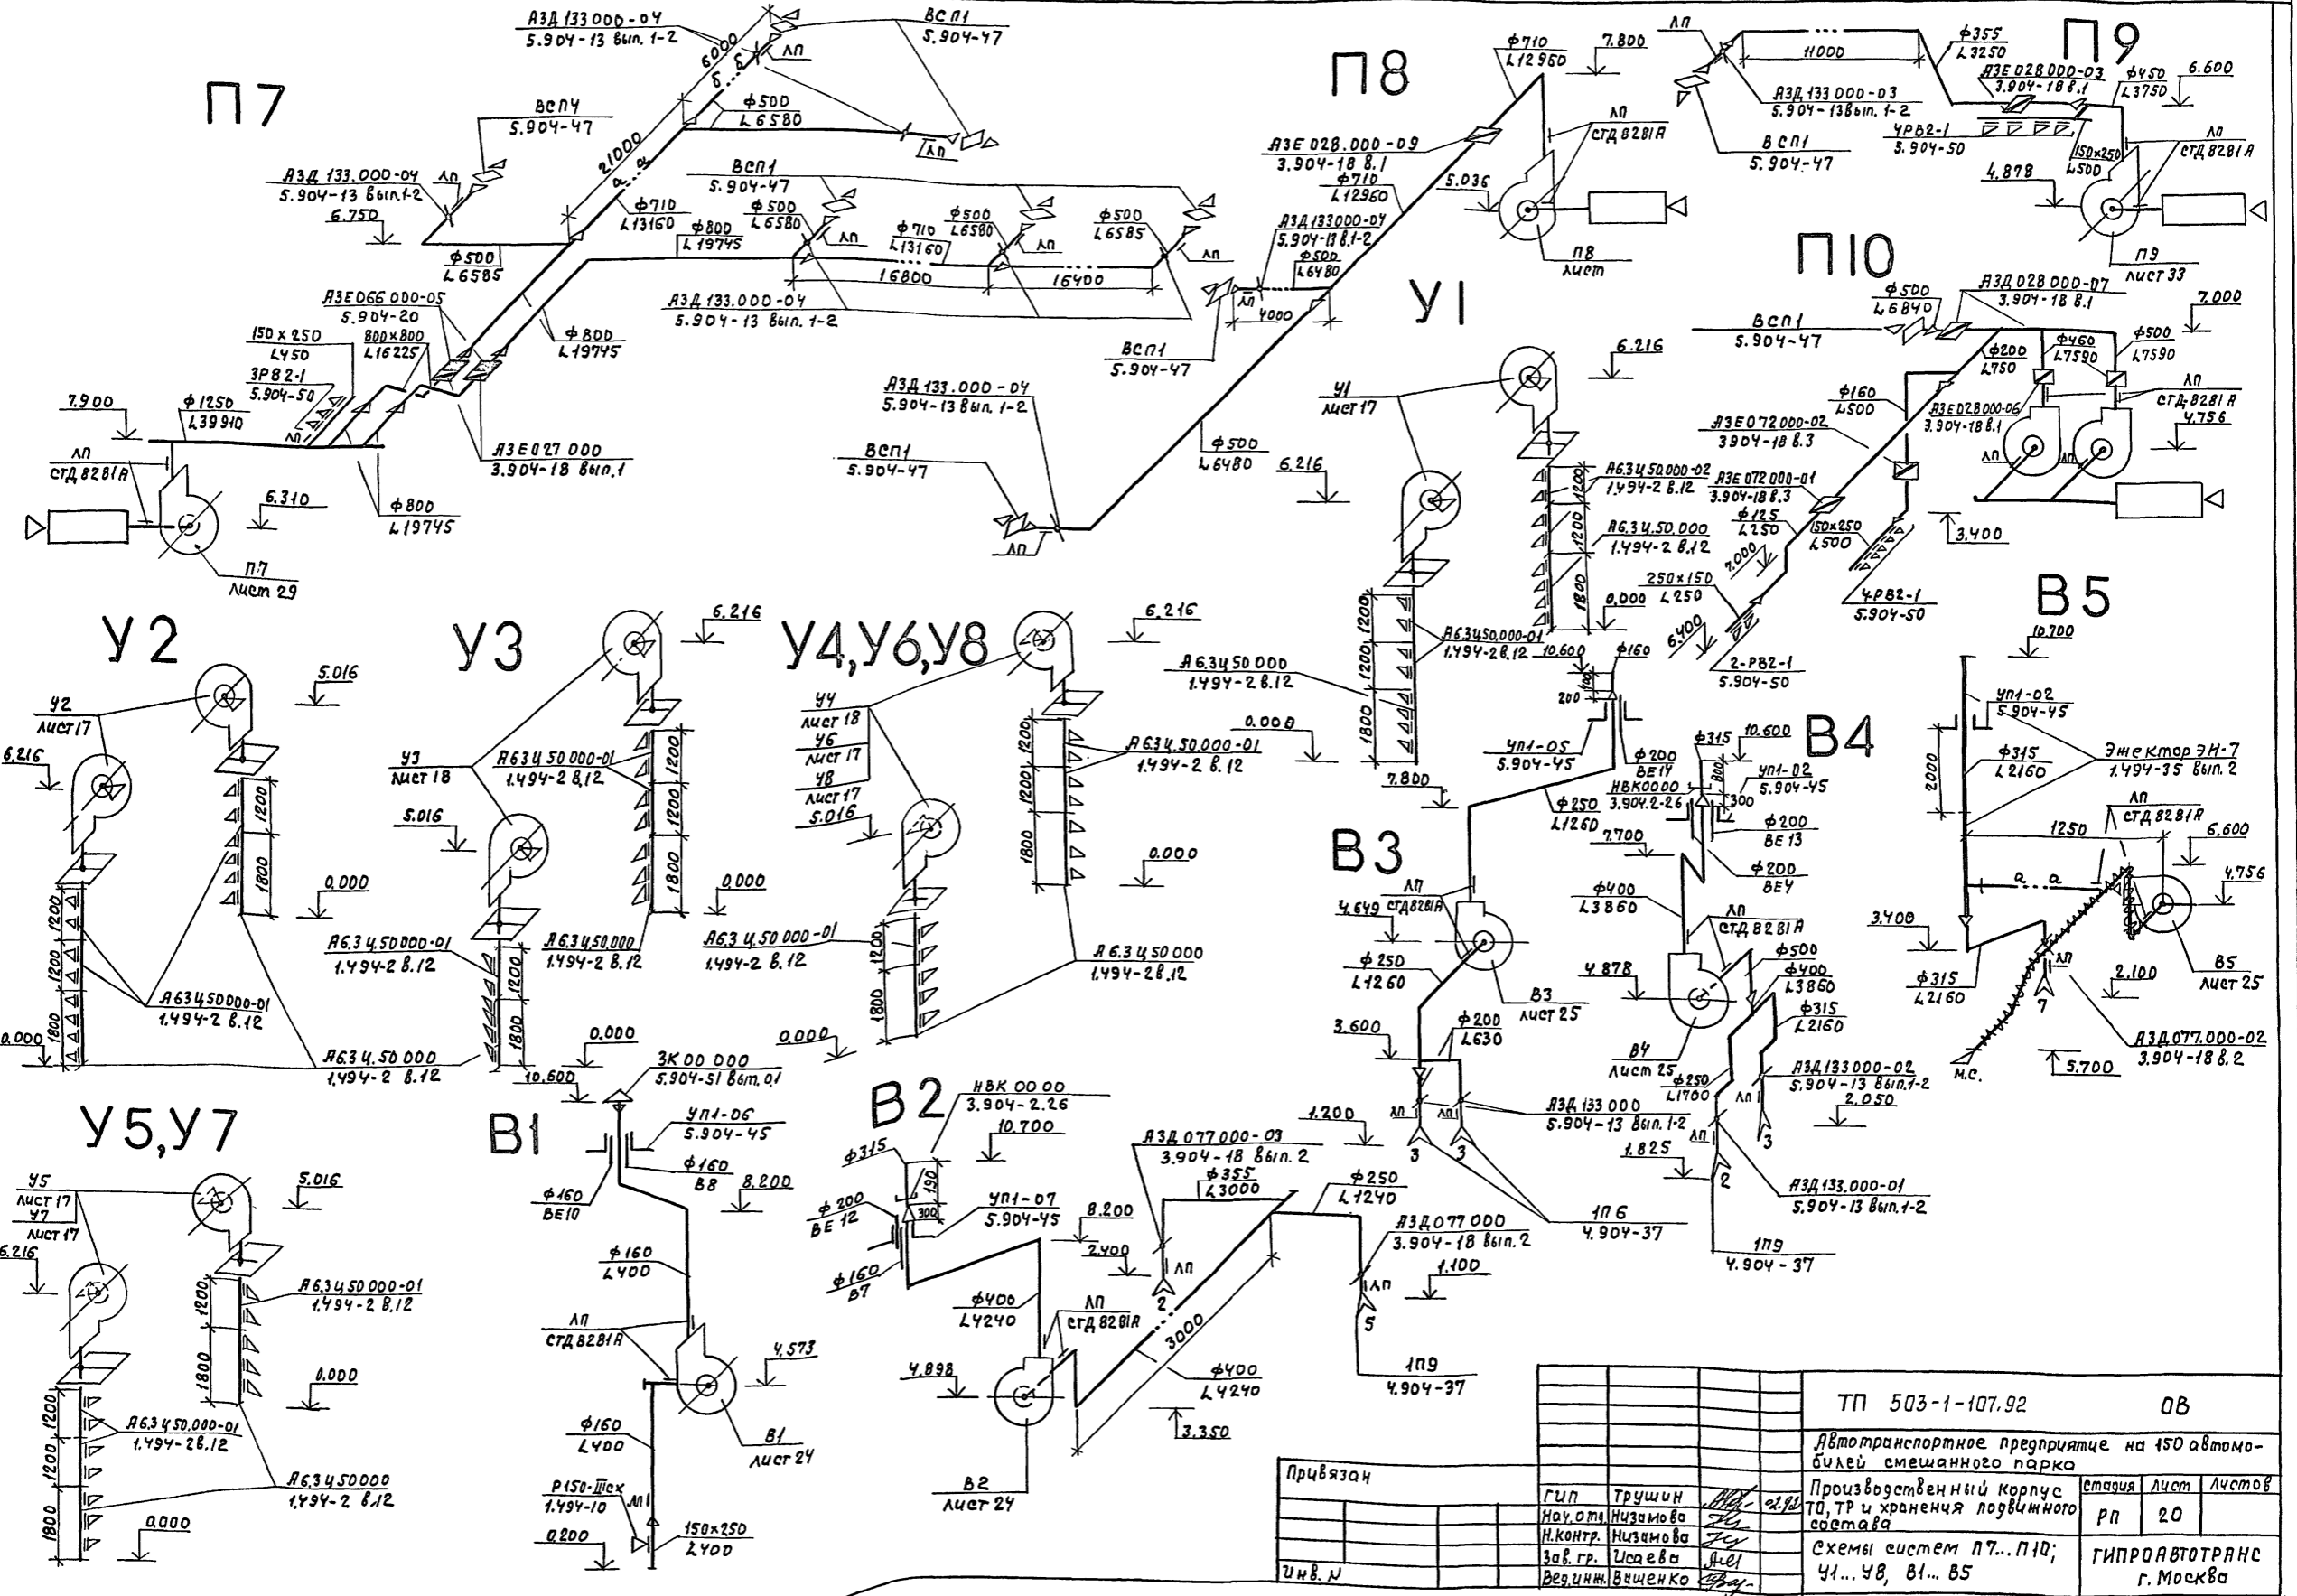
П7

А3Д 133 000-04
5.904-13 вып. 1-2

ВСП1
5.904-47

6000
б б
ЛП

ВСП4
5.904-47

ф500
L6580

21000
а а

ЛП

А3Д 133.000-04
5.904-13 вып.1-2
ЛП

6.750

ф710
L13160

ВСП1
5.904-47

ф500
L6580

ф800
L19745

ф710
L13160

ф500
L6580

ЛП

ф500
L6585

ЛП

16800

16400

ф500
L6585

А3Е 066 000-05
5.904-20

А3Д 133.000-04
5.904-13 вып. 1-2

150 x 250
L450

800x800
L16225

ф800
L19745

3РВ2-1
5.904-50

7.900

ф1250
L39910

ЛП

ЛП
СТД 8281А

А3Е 027 000
3.904-18 вып.1

6.310

ф800
L19745

П7
Лист 29

А3Д 133.000-04
5.904-13 вып. 1-2

ВСП1
5.904-47

ВСП1
5.904-47

ЛП

П8

ф710
L12960

7.800

ЛП
СТД 8281А

А3Е 028.000-09
3.904-18 в.1

ф710
L12960

5.036

А3Д 133000-04
5.904-13 в.1-2

ф500
L6480

ЛП

4000

П8
Лист

У1

ф500
L6480

6.216

ЛП

11000

ф355
L3250

П9

А3Е 028 000-03
3.904-18 в.1

ф450
L3750

6.600

А3Д 133 000-03
5.904-13вып. 1-2

ВСП1
5.904-47

4РВ2-1
5.904-50

150x250
L500

ЛП
СТД 8281 А

4.878

П9
Лист 33

П10

ф500
L6840

А3Д 028 000-07
3.904-18 в.1

7.000

ВСП1
5.904-47

ф460
L7590

ф500
L7590

ф200
L750

ф160
L500

ЛП
СТД 8281 А

4.756

А3Е 072 000-02
3904-18 в.3

А3Е 028.000-06
3.904-18 в.1

ЛП

ЛП

6.216

У1
Лист 17

А6.3Ц50.000-02
1.494-2 в.12

А3Е 072 000-01
3.904-18 в.3

А6.3Ц.50.000
1.494-2 в.12

ф125
L250

150x250
L500

3.400

7.000

250x150
L250

0.000

4РВ2-1
5.904-50

6400

2-РВ2-1
5.904-50

А6.3Ц50.000-01
1.494-2в.12

10.600

ф160

А6.3Ц50 000
1.494-2в.12

200

0.000

7.800

УП1-05
5.904-45

ф200
ВЕ14

НВК0000
3.904.2-26

ф315

10.600

УП1-02
5.904-45

B4

800

300

ф250
L1260

ф200
ВЕ13

7.700

ф200
ВЕ4

В3

ЛП
СТД8281А

4.649

ф400
L3860

ЛП
СТД 8281А

ф500

ф400
L3860

ф250
L1260

В3
Лист 25

4.878

ф315
L2160

3.600

ф200
L630

В4
Лист 25

ф250
L1700

А3Д 133000-02
5.904-13 вып.1-2

2.050

ЛП

ЛП

А3Д 133 000
5.904-13 вып. 1-2

ЛП

1.825

3

3

3

2

А3Д 133.000-01
5.904-13 вып.1-2

1П6
4.904-37

1П9
4.904 - 37

В5

10.700

УП1-02
5.904-45

2000

ф315
L2160

Эжектор ЭН-7
1.494-35 вып. 2

ЛП
СТД 8281А

1250

6.600

а а

4.756

3.400

ЛП

ф315
L2160

2.100

В5
Лист 25

7

А3Д 077.000-02
3.904-18 в.2

М.С.

5.700

У2

5.016

У2
Лист 17

6.216

1200

1800

0.000

1200

1200

1800

0.000

А63Ц50000-01
1.494-2 в.12

А6.3Ц.50 000
1.494-2 в.12

У3

6.216

У3
Лист 18

А63Ц 50 000-01
1.494-2 в.12

5.016

1200

1200

1800

0.000

А6.3Ц.50000-01
1.494-2 в.12

А6.3Ц50.000
1.494-2 в.12

1200

1800

10.600

У4,У6,У8

6.216

У4
Лист 18
У6
Лист 17
У8
Лист 17

А6.3Ц.50.000-01
1.494-2 в. 12

5.016

1200

1200

1800

0.000

0.008

А6.3 Ц.50 000-01
1.494-2 в. 12

1200

1800

А6.3 Ц 50 000
1.494-2в.12

0.000

В1

0.000

3К 00 000
5.904-51 вып. 01

УП1-06
5.904-45

ф160
В8

8.200

ф160
ВЕ10

ф160
L400

ЛП
СТД8281А

4.573

ф160
L400

В1
Лист 24

Р150-IIIск
1.494-10

ЛП

150x250
L400

0.200

В2

НВК 00 00
3.904-2.26

10.700

ф315

190

300

УП1-07
5.904-45

ф200
ВЕ 12

8.200

ф160
В7

2.400

ф400
L4240

ЛП
СТД 8281А

4.898

В2
Лист 24

3.350

А3Д 077 000-03
3.904-18 вып. 2

ф355
L3000

1.200

ф250
L1240

А3Д 077 000
3.904-18 вып. 2

ЛП

2

ЛП

1.100

5

3000

ф400
L4240

1П9
4.904-37

У5,У7

5.016

У5
Лист 17
У7
Лист 17

6.216

1200

1800

А6.3Ц50 000-01
1.494-2 в.12

0.000

1200

1200

1800

А6.3Ц50.000-01
1.494-2в.12

А6.3Ц50000
1.494-2 в.12

0.000

| | | | | |
|---|---|---|---|---|
| | | | | |
| Привязан | | | | |
| | ГИП | Трушин | | |
| | Нач.отд. | Низамова | | |
| | Н.контр. | Низамова | | |
| | Зав. гр. | Исаева | | |
| Инв. № | Вед.инж. | Вищенко | | |

ТП 503-1-107.92 ОВ

Автотранспортное предприятие на 150 автомобилей смешанного парка

Производственный корпус ТО, ТР и хранения подвижного состава

| Стадия | Лист | Листов |
|---|---|---|
| РП | 20 | |

Схемы систем П7...П10; У1...У8, В1...В5

ГИПРОАВТОТРАНС
г. Москва